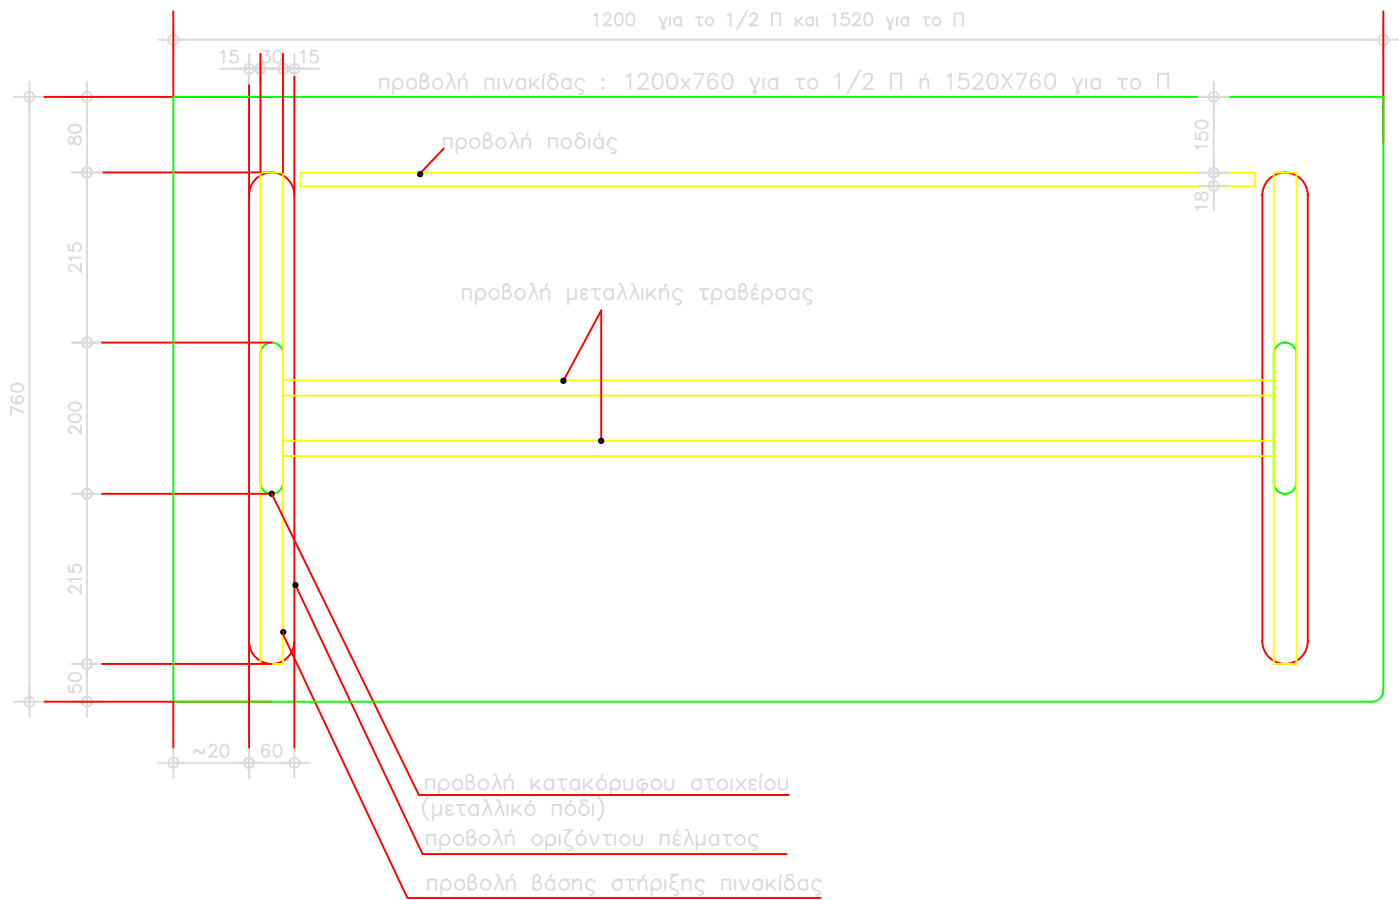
1200 για το 1/2 Π και 1520 για το Π

15 30 15

προβολή πινακίδας : 1200x760 για το 1/2 Π ή 1520X760 για το Π

80

προβολή ποδιάς

150

18

215

προβολή μεταλλικής τραβέρσας

760

200

215

50

~20 60

προβολή κατακόρυφου στοιχείου (μεταλλικό πόδι)

προβολή οριζόντιου πέλματος

προβολή βάσης στήριξης πινακίδας